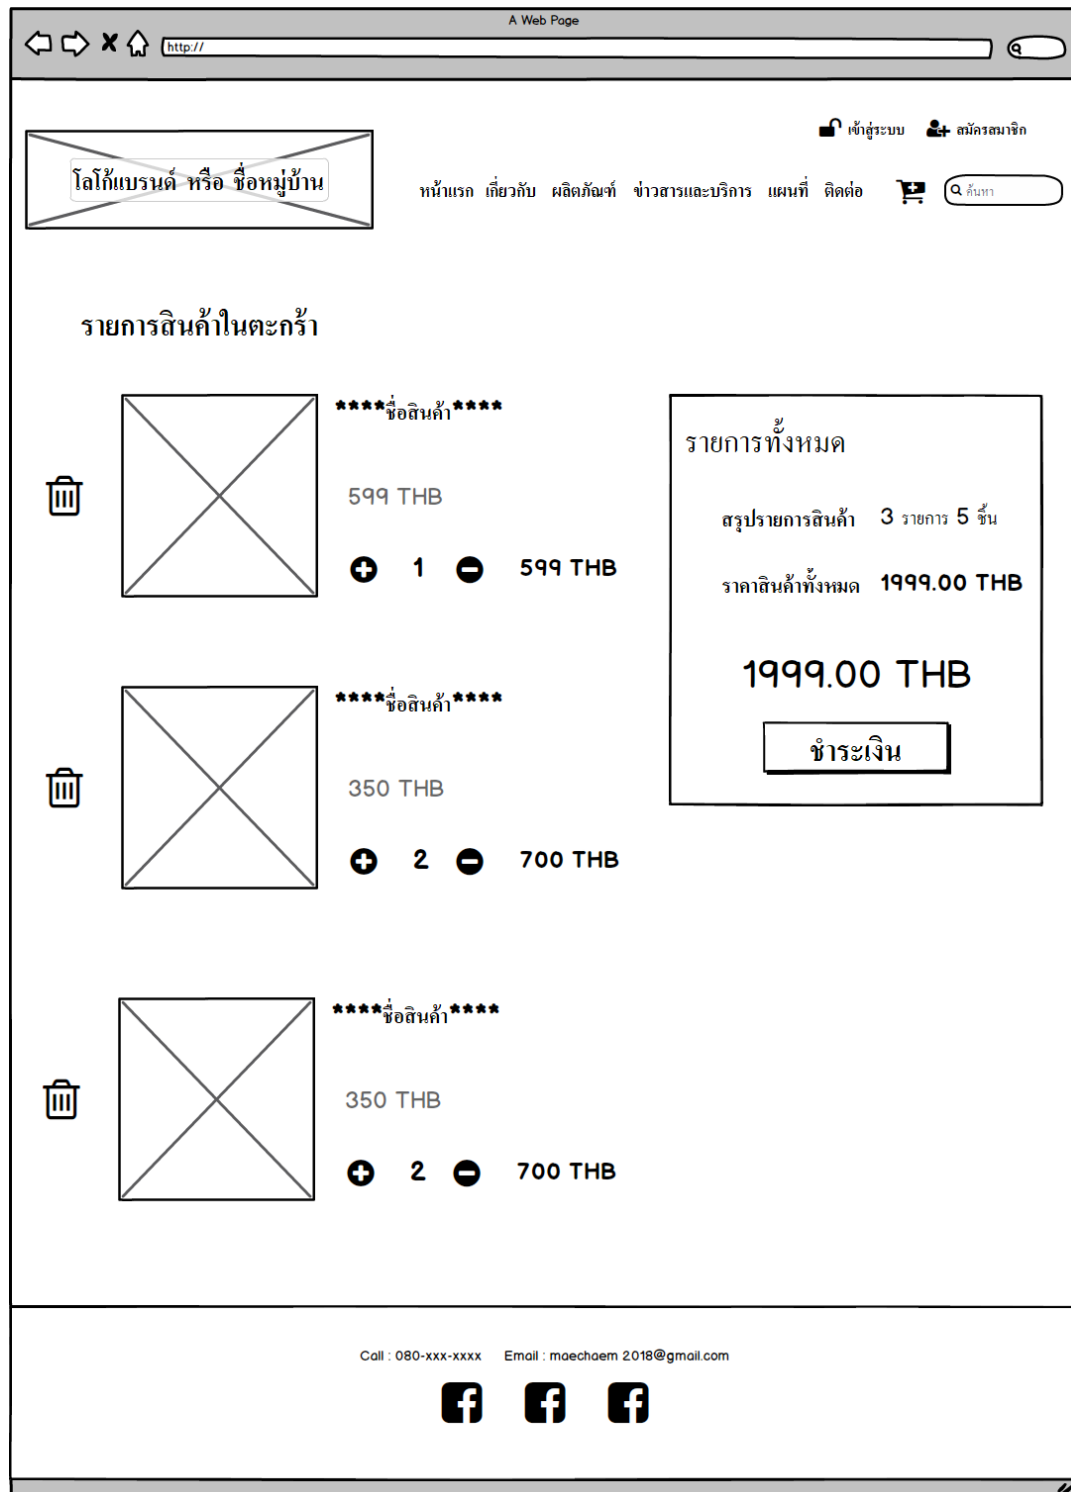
A Web Page

http://

เข้าสู่ระบบ สมัครสมาชิก

โลโก้แบรนด์ หรือ ชื่อหมู่บ้าน

หน้าแรก เกี่ยวกับ ผลิตภัณฑ์ ข่าวสารและบริการ แผนที่ ติดต่อ

ค้นหา

รายการสินค้าในตะกร้า

****ชื่อสินค้า****

599 THB

1 599 THB

****ชื่อสินค้า****

350 THB

2 700 THB

****ชื่อสินค้า****

350 THB

2 700 THB

รายการทั้งหมด

สรุปรายการสินค้า 3 รายการ 5 ชิ้น

ราคาสินค้าทั้งหมด 1999.00 THB

1999.00 THB

ชำระเงิน

Call : 080-xxx-xxxx Email : maechaem 2018@gmail.com